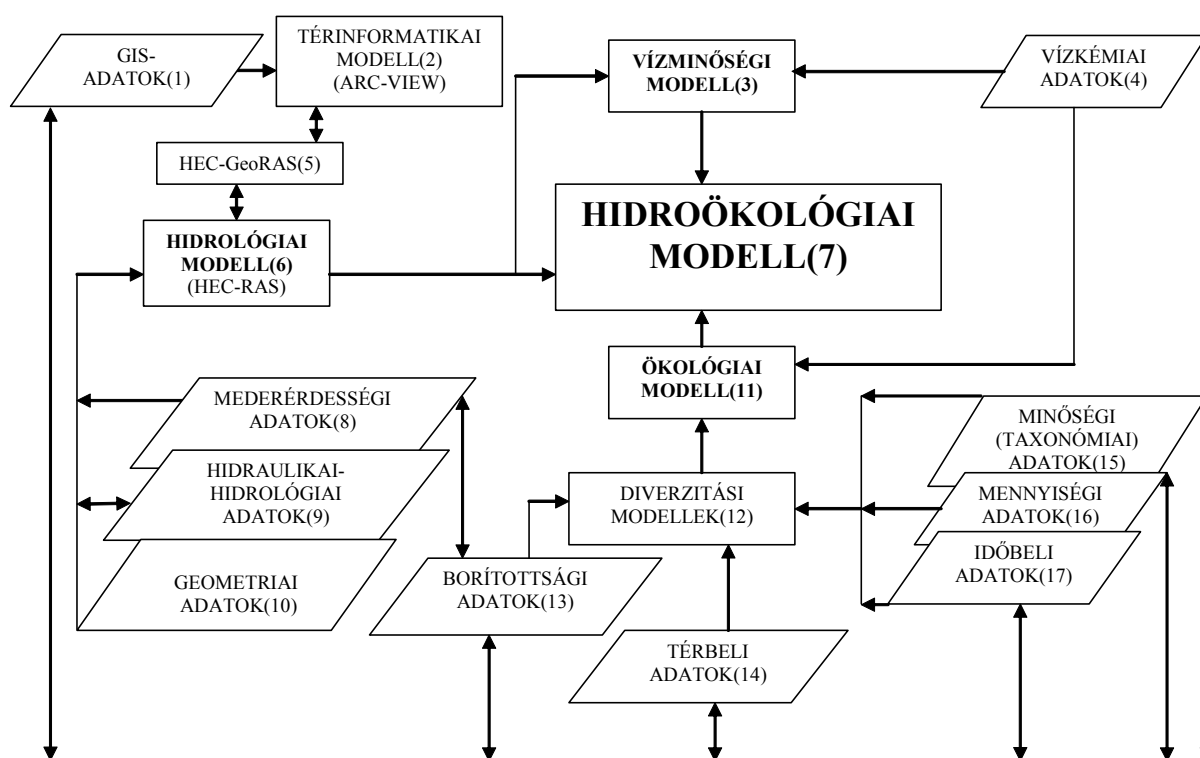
GIS-ADATOK(1)

TÉRINFORMATIKAI MODELL(2) (ARC-VIEW)

VÍZMINŐSÉGI MODELL(3)

VÍZKÉMIAI ADATOK(4)

HEC-GeoRAS(5)

HIDROÖKOLÓGIAI MODELL(7)

HIDROLÓGIAI MODELL(6) (HEC-RAS)

ÖKOLÓGIAI MODELL(11)

MEDERÉRDESSÉGI ADATOK(8)

MINŐSÉGI (TAXONÓMIAI) ADATOK(15)

HIDRAULIKAI-HIDROLÓGIAI ADATOK(9)

DIVERZITÁSI MODELLEK(12)

MENNYISÉGI ADATOK(16)

IDŐBELI ADATOK(17)

GEOMETRIAI ADATOK(10)

BORÍTOTTSÁGI ADATOK(13)

TÉRBELI ADATOK(14)